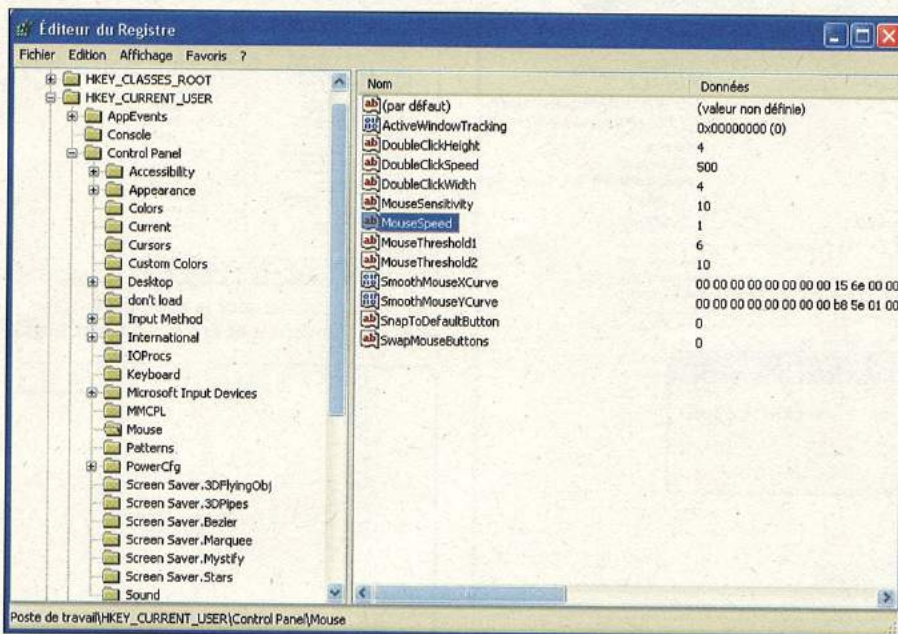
Éditeur du Registre

Fichier Edition Affichage Favoris ?

HKEY_CLASSES_ROOT
HKEY_CURRENT_USER
AppEvents
Console
Control Panel
Accessibility
Appearance
Colors
Current
Cursors
Custom Colors
Desktop
don't load
Input Method
International
IOProcs
Keyboard
Microsoft Input Devices
MMCPL
Mouse
Patterns
PowerCfg
Screen Saver.3DFlyingObj
Screen Saver.3DPipes
Screen Saver.Bezier
Screen Saver.Marquee
Screen Saver.Mystify
Screen Saver.Stars
Sound

| Nom | Données |
|---|---|
| (par défaut) | (valeur non définie) |
| ActiveWindowTracking | 0x00000000 (0) |
| DoubleClickHeight | 4 |
| DoubleClickSpeed | 500 |
| DoubleClickWidth | 4 |
| MouseSensitivity | 10 |
| MouseSpeed | 1 |
| MouseThreshold1 | 6 |
| MouseThreshold2 | 10 |
| SmoothMouseXCurve | 00 00 00 00 00 00 00 00 15 6e 00 00 |
| SmoothMouseYCurve | 00 00 00 00 00 00 00 00 b8 5e 01 00 |
| SnapToDefaultButton | 0 |
| SwapMouseButtons | 0 |

Poste de travail\HKEY_CURRENT_USER\Control Panel\Mouse